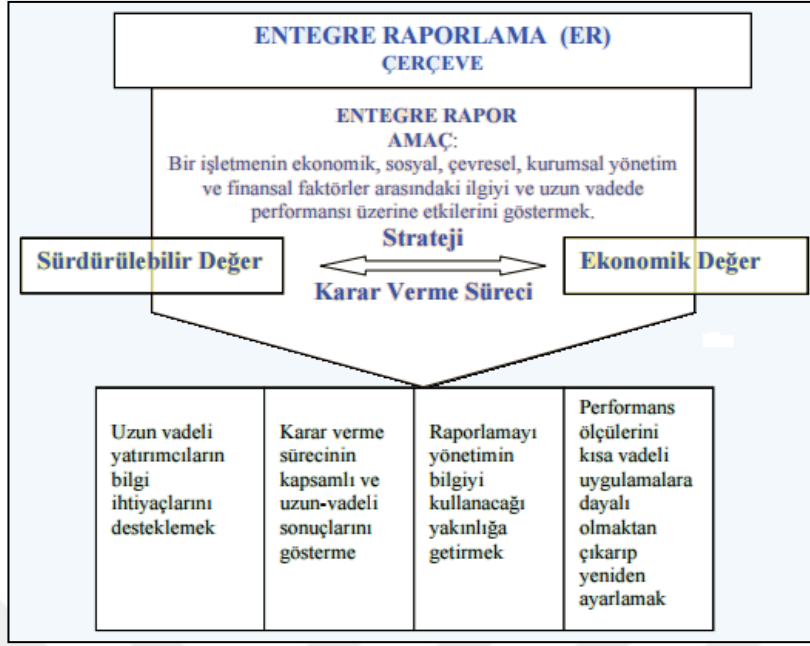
ENTEGRE RAPORLAMA (ER)
ÇERÇEVE

ENTEGRE RAPOR
AMAÇ:
Bir işletmenin ekonomik, sosyal, çevresel, kurumsal yönetim ve finansal faktörler arasındaki ilgiyi ve uzun vadede performansı üzerine etkilerini göstermek.

Strateji

Sürdürülebilir Değer

Ekonomik Değer

Karar Verme Süreci

| Uzun vadeli yatırımcıların bilgi ihtiyaçlarını desteklemek | Karar verme sürecinin kapsamlı ve uzun-vadeli sonuçlarını gösterme | Raporlamayı yönetimin bilgiyi kullanacağı yakınlığa getirmek | Performans ölçülerini kısa vadeli uygulamalara dayalı olmaktan çıkarıp yeniden ayarlamak |
|---|---|---|---|